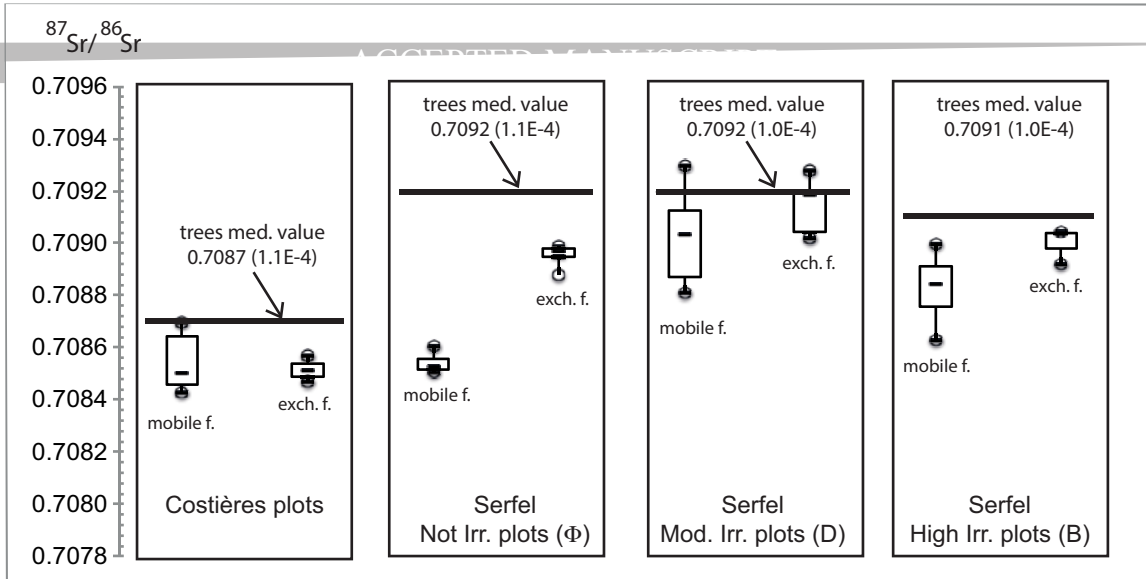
$^{87}Sr/^{86}Sr$

ACCEPTED MANUSCRIPT

0.7096
0.7094
0.7092
0.7090
0.7088
0.7086
0.7084
0.7082
0.7080
0.7078

trees med. value 0.7087 (1.1E-4)

mobile f.

exch. f.

Costières plots

trees med. value 0.7092 (1.1E-4)

exch. f.

mobile f.

Serfel Not Irr. plots (Φ)

trees med. value 0.7092 (1.0E-4)

exch. f.

mobile f.

Serfel Mod. Irr. plots (D)

trees med. value 0.7091 (1.0E-4)

exch. f.

mobile f.

Serfel High Irr. plots (B)